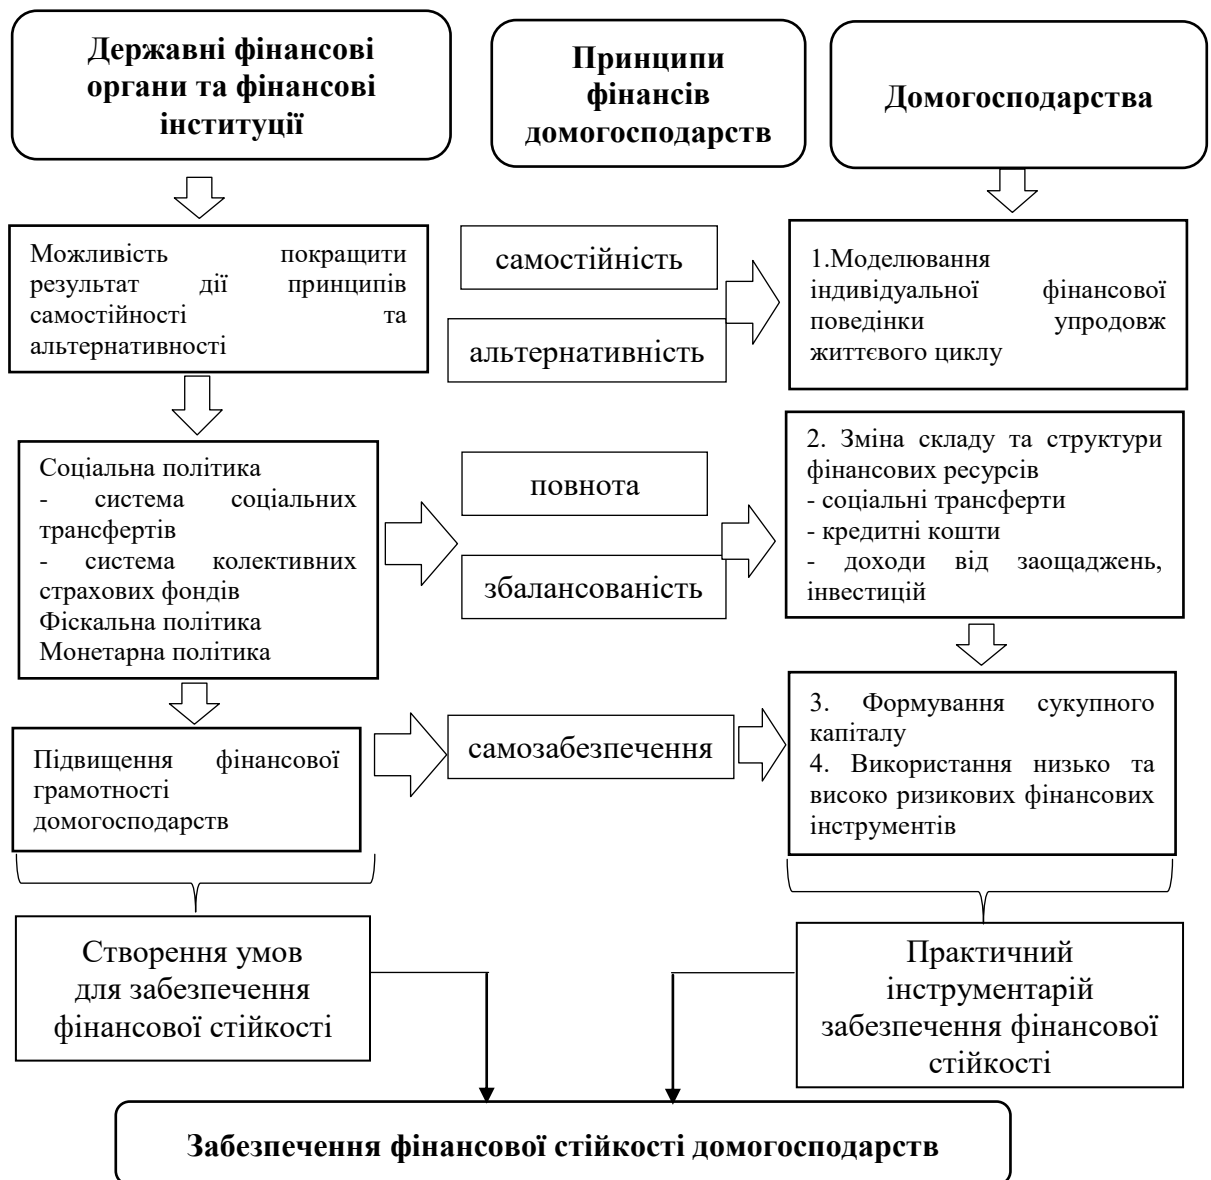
Державні фінансові органи та фінансові інституції

Принципи фінансів домогосподарств

Домогосподарства

Можливість покращити результат дії принципів самостійності та альтернативності

самостійність

альтернативність

1.Моделювання індивідуальної фінансової поведінки упродовж життєвого циклу

Соціальна політика
- система соціальних трансфертів
- система колективних страхових фондів
Фіскальна політика
Монетарна політика

повнота

збалансованість

2. Зміна складу та структури фінансових ресурсів
- соціальні трансферти
- кредитні кошти
- доходи від заощаджень, інвестицій

Підвищення фінансової грамотності домогосподарств

самозабезпечення

3. Формування сукупного капіталу
4. Використання низько та високо ризикових фінансових інструментів

Створення умов для забезпечення фінансової стійкості

Практичний інструментарій забезпечення фінансової стійкості

Забезпечення фінансової стійкості домогосподарств